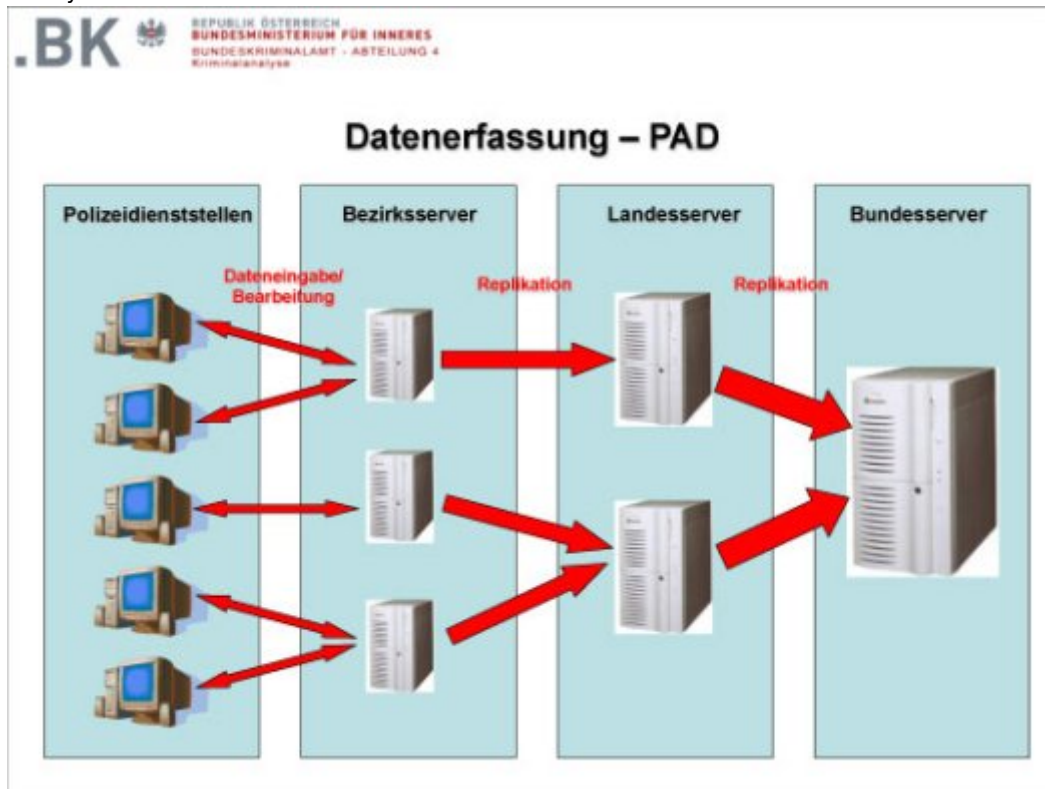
.BK

REPUBLIK ÖSTERREICH
BUNDESMINISTERIUM FÜR INNERES
BUNDESKRIMINALAMT - ABTEILUNG 4
Kriminalanalyse

Datenerfassung – PAD

Polizeidienststellen

Bezirksserver

Landesserver

Bundesserver

Dateneingabe/ Bearbeitung

Replikation

Replikation